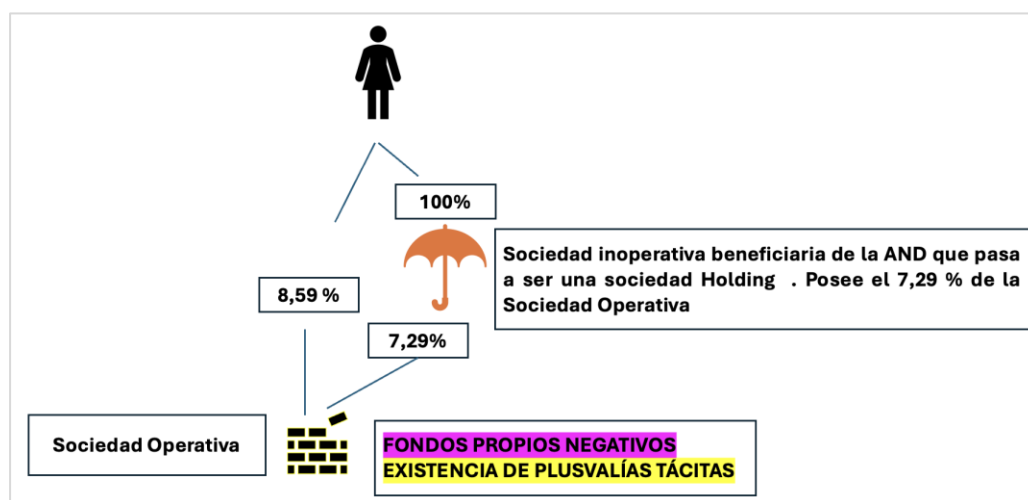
100%

Sociedad inoperativa beneficiaria de la AND que pasa a ser una sociedad Holding . Posee el 7,29 % de la Sociedad Operativa

8,59 %

7,29%

Sociedad Operativa

FONDOS PROPIOS NEGATIVOS
EXISTENCIA DE PLUSVALÍAS TÁCITAS